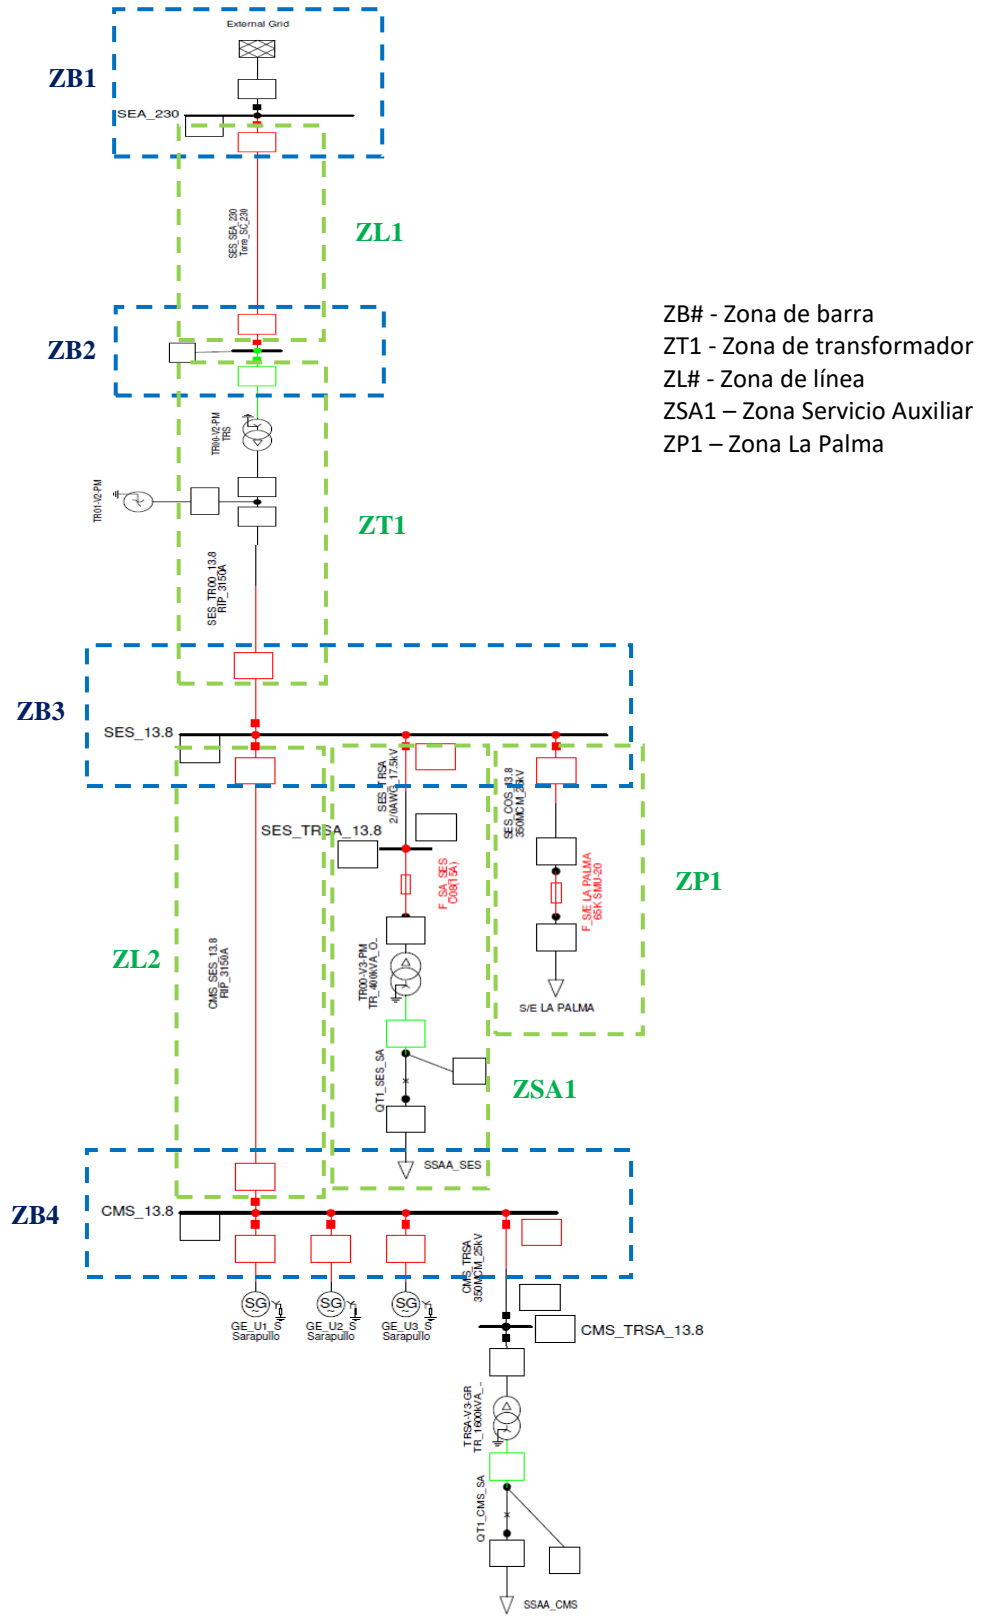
External Grid

ZB1

SEA_230

ZL1

SES_SEA_230
Torre_SC_230

ZB2

ZB# - Zona de barra
ZT1 - Zona de transformador
ZL# - Zona de línea
ZSA1 – Zona Servicio Auxiliar
ZP1 – Zona La Palma

TR00-V2-PM
TRS

TR01-V2-PM

ZT1

SES_TR00_13.8
RIP_3150A

ZB3

SES_13.8

SES_TRSA
2/0AWG_17.5kV

SES_COS_13.8
350MCM_25kV

SES_TRSA_13.8

F_SA_SES
C08(15A)

F_SE_LA PALMA
65K SMU-20

ZP1

ZL2

CMS_SES_13.8
RIP_3150A

TR00-V3-PM
TR_400kVA_O

S/E LA PALMA

QT1_SES_SA

ZSA1

SSAA_SES

ZB4

CMS_13.8

CMS_TRSA
350MCM_25kV

SG
GE_U1
Sarapullo

SG
GE_U2
Sarapullo

SG
GE_U3
Sarapullo

CMS_TRSA_13.8

TRSA-V3-GR
TR_1600kVA

QT1_CMS_SA

SSAA_CMS